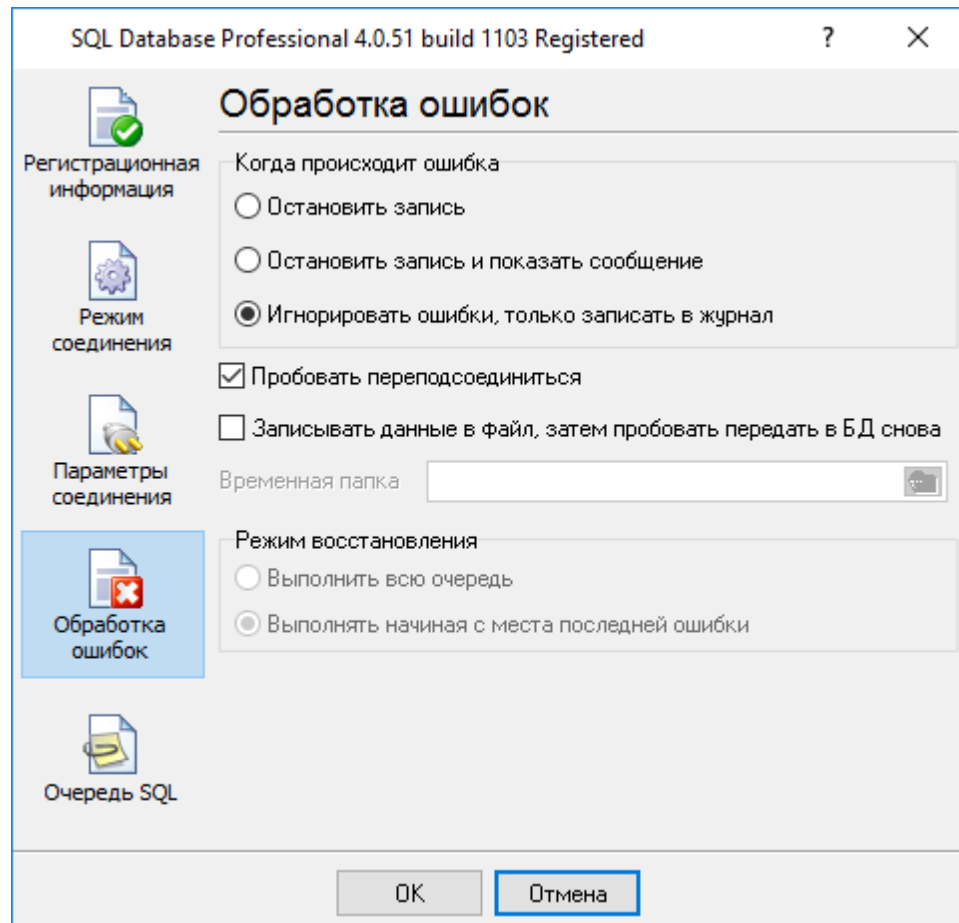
SQL Database Professional 4.0.51 build 1103 Registered ? ×

Регистрационная информация

Режим соединения

Параметры соединения

Обработка ошибок

Очередь SQL

Обработка ошибок

Когда происходит ошибка

Остановить запись

Остановить запись и показать сообщение

Игнорировать ошибки, только записать в журнал

Пробовать переподсоединиться

Записывать данные в файл, затем пробовать передать в БД снова

Временная папка

Режим восстановления

Выполнить всю очередь

Выполнять начиная с места последней ошибки

OK

Отмена